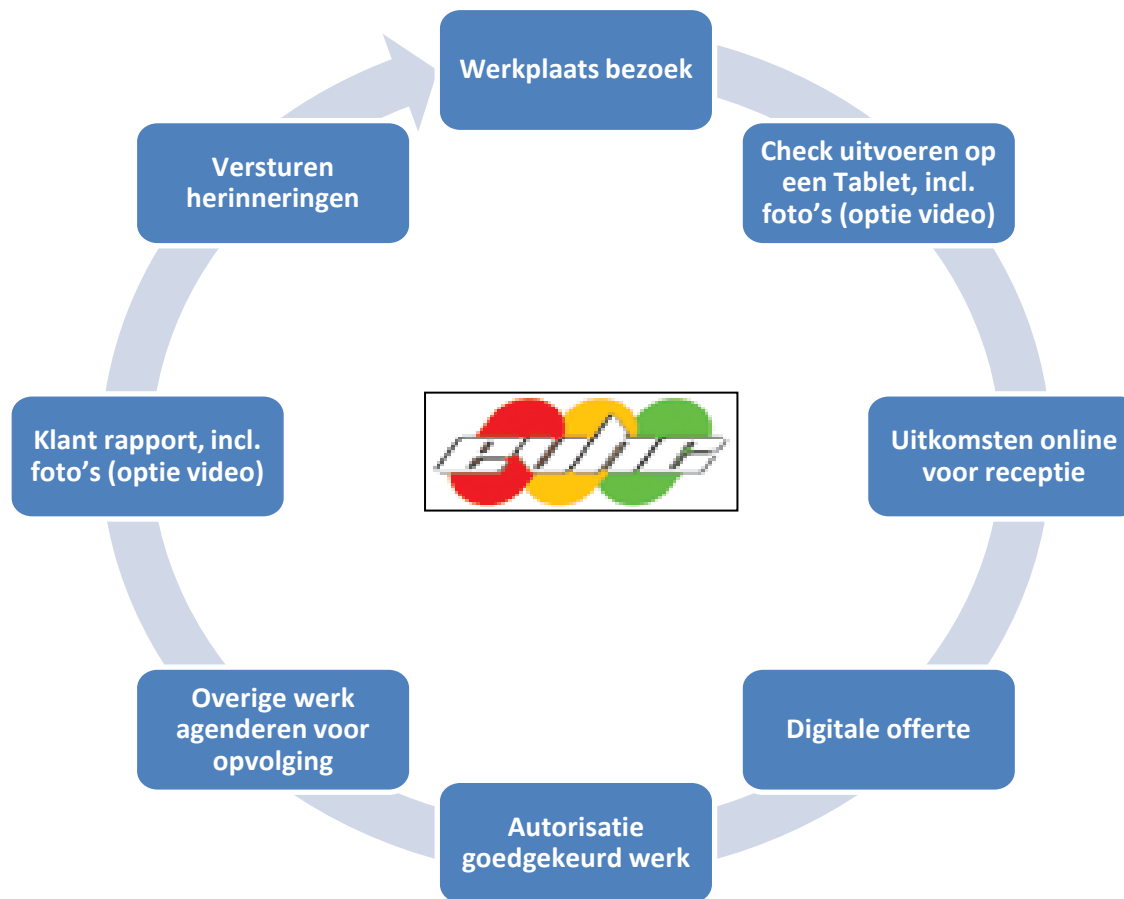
Werkplaats bezoek

Check uitvoeren op een Tablet, incl. foto's (optie video)

Uitkomsten online voor receptie

Digitale offerte

Autorisatie goedgekeurd werk

Overige werk agenderen voor opvolging

Klant rapport, incl. foto's (optie video)

Versturen herinneringen

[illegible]